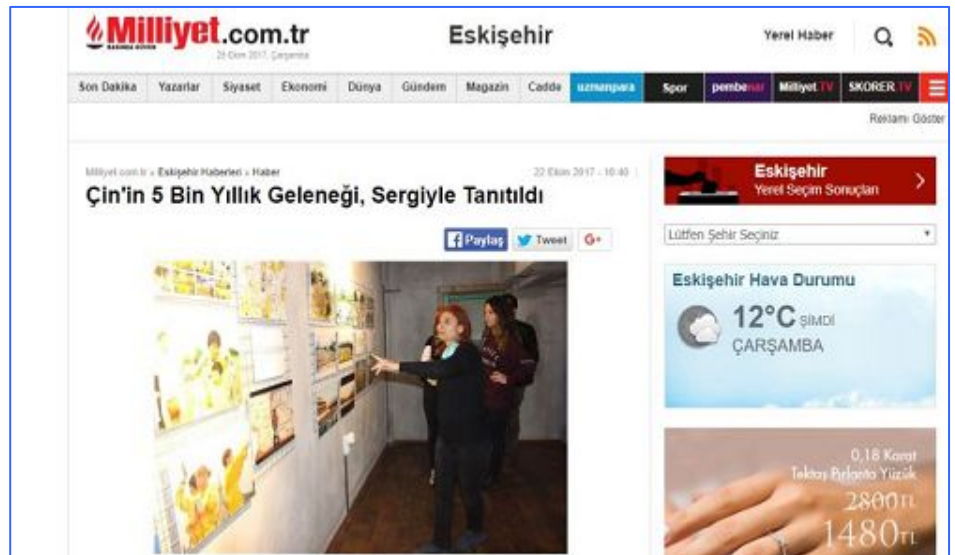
Milliyet.com.tr
BASINDA GÜVEN
25 Ekim 2017, Çarşamba

Eskişehir

Yerel Haber

Son Dakika | Yazarlar | Siyaset | Ekonomi | Dünya | Gündem | Magazin | Cadde | uzmanpara | Spor | pembenar | Milliyet.TV | SKORER.TV

Reklamı Göster

Milliyet.com.tr › Eskişehir Haberleri › Haber

22 Ekim 2017 - 10:40

Çin'in 5 Bin Yıllık Geleneği, Sergiyle Tanıtıldı

Paylaş Tweet G+

Eskişehir
Yerel Seçim Sonuçları

Lütfen Şehir Seçiniz

Eskişehir Hava Durumu
12°C ŞİMDİ
ÇARŞAMBA

0,18 Karat
Tektaş Pırlanta Yüzük
2800TL
1480TL